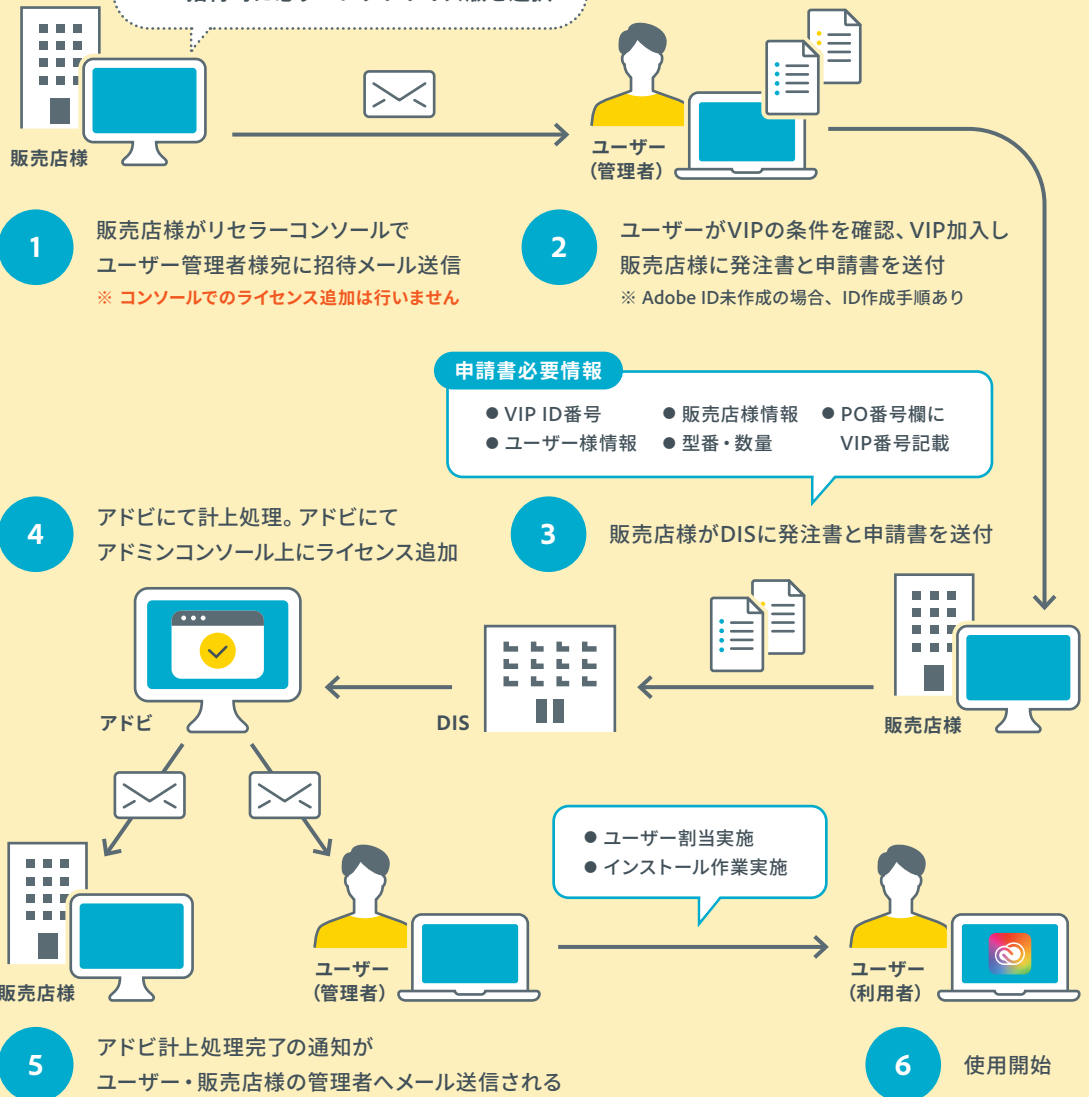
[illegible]

販売店様

ユーザー
（管理者）

1 販売店様がリセラーコンソールで
ユーザー管理者様宛に招待メール送信
※ コンソールでのライセンス追加は行いません

2 ユーザーがVIPの条件を確認、VIP加入し
販売店様に発注書と申請書を送付
※ Adobe ID未作成の場合、ID作成手順あり

申請書必要情報
● VIP ID番号
● ユーザー様情報
● 販売店様情報
● 型番・数量
● PO番号欄に VIP番号記載

4 アドビにて計上処理。アドビにて
アドミンコンソール上にライセンス追加

3 販売店様がDISに発注書と申請書を送付

アドビ

DIS

販売店様

● ユーザー割当実施
● インストール作業実施

販売店様

ユーザー
（管理者）

ユーザー
（利用者）

5 アドビ計上処理完了の通知が
ユーザー・販売店様の管理者へメール送信される

6 使用開始